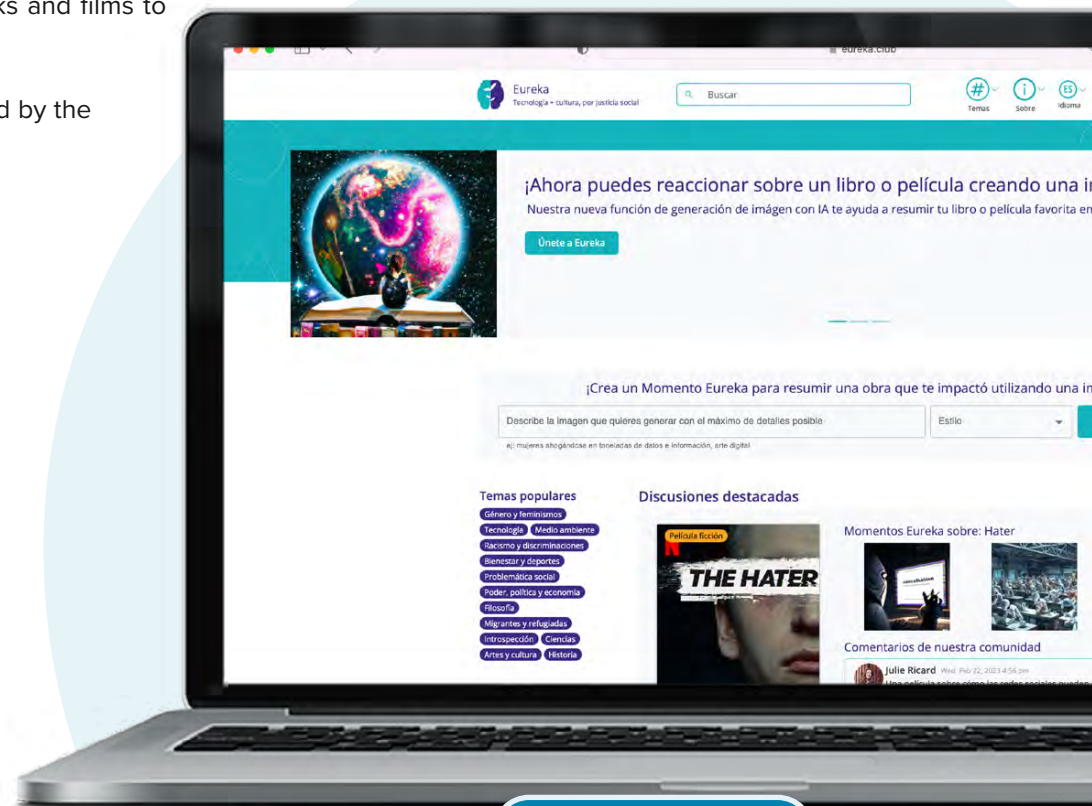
ks and films to

d by the

eureka.club

Eureka
Tecnología + cultura, por justicia social

Buscar

Temas Sobre Idioma

¡Ahora puedes reaccionar sobre un libro o película creando una i

Nuestra nueva función de generación de imágen con IA te ayuda a resumir tu libro o película favorita en

Únete a Eureka

¡Crea un Momento Eureka para resumir una obra que te impactó utilizando una i

Describe la imagen que quieres generar con el máximo de detalles posible

Estilo

ej: mujeres ahogándose en toneladas de datos e información, arte digital

Temas populares

Género y feminismos
Tecnología
Medio ambiente
Racismo y discriminaciones
Bienestar y deportes
Problemática social
Poder, política y economía
Filosofía
Migrantes y refugiadas
Introspección
Ciencias
Artes y cultura
Historia

Discusiones destacadas

Película ficción

THE HATER

Momentos Eureka sobre: Hater

Comentarios de nuestra comunidad

Julie Ricard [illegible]